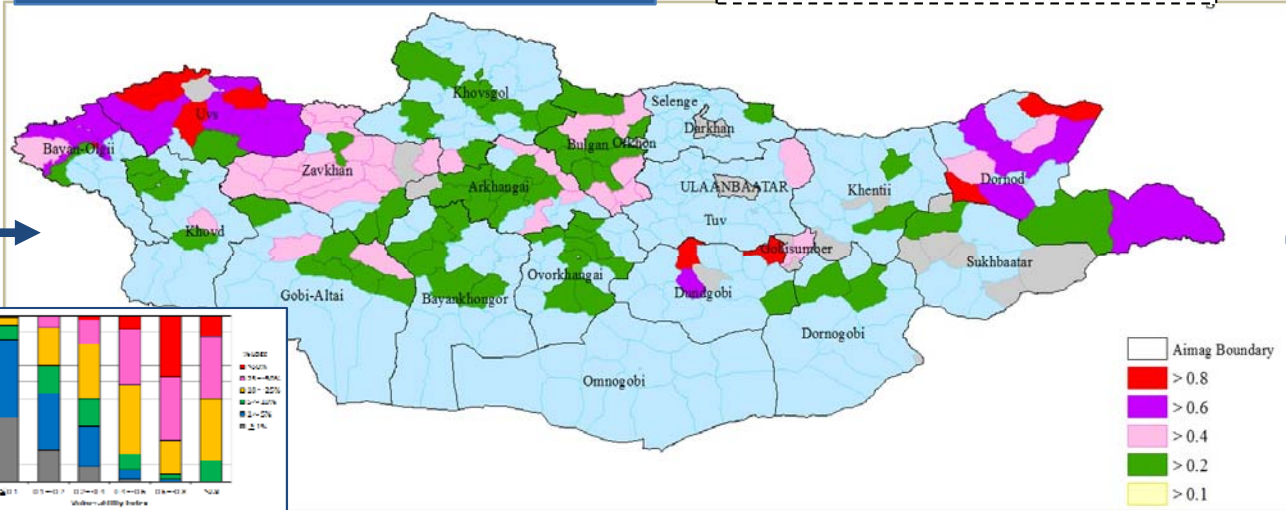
Khovsgol
Selenge
Darkhan
Uvs
Bayan-Olgii
Bulgan
Orkhon
Zavkhan
ULAANBAATAR
Khentii
Dornod
Arkhangai
Tuv
Khovd
Govisumber
Sukhbaatar
Gobi-Altai
Ovorkhangai
Bayankhongor
Dundgobi
Dornogobi
Omnogobi

Aimag Boundary
> 0.8
> 0.6
> 0.4
> 0.2
> 0.1

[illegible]